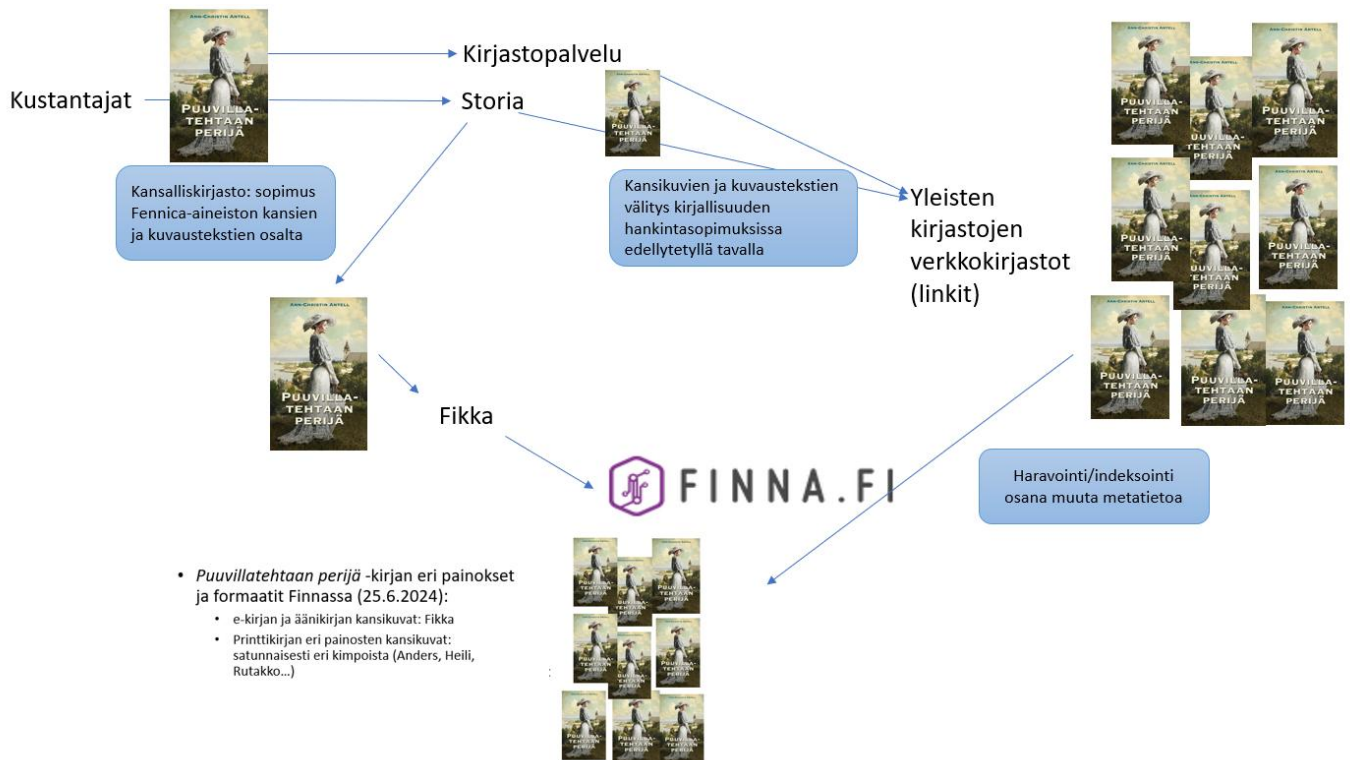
Kustantajat

ANN-CHRISTIN ANTELL
PUUVILLA-TEHTAAN PERIJÄ

Kirjastopalvelu

Storia

Kansalliskirjasto: sopimus Fennica-aineiston kansien ja kuvaustekstien osalta

PUUVILLA-TEHTAAN PERIJÄ

Kansikuvien ja kuvaustekstien välitys kirjallisuuden hankintasopimuksissa edellytetyllä tavalla

Yleisten kirjastojen verkkokirjastot (linkit)

ANN-CHRISTIN ANTELL
PUUVILLA-TEHTAAN PERIJÄ

Fikka

FINNA.FI

Haravointi/indeksointi osana muuta metatietoa

• *Puuvillatehtaan perijä* -kirjan eri painokset ja formaatit Finnassa (25.6.2024):
 • e-kirjan ja äänikirjan kansikuvat: Fikka
 • Printtikirjan eri painosten kansikuvat: satunnaisesti eri kimpoista (Anders, Heili, Rutakko…)